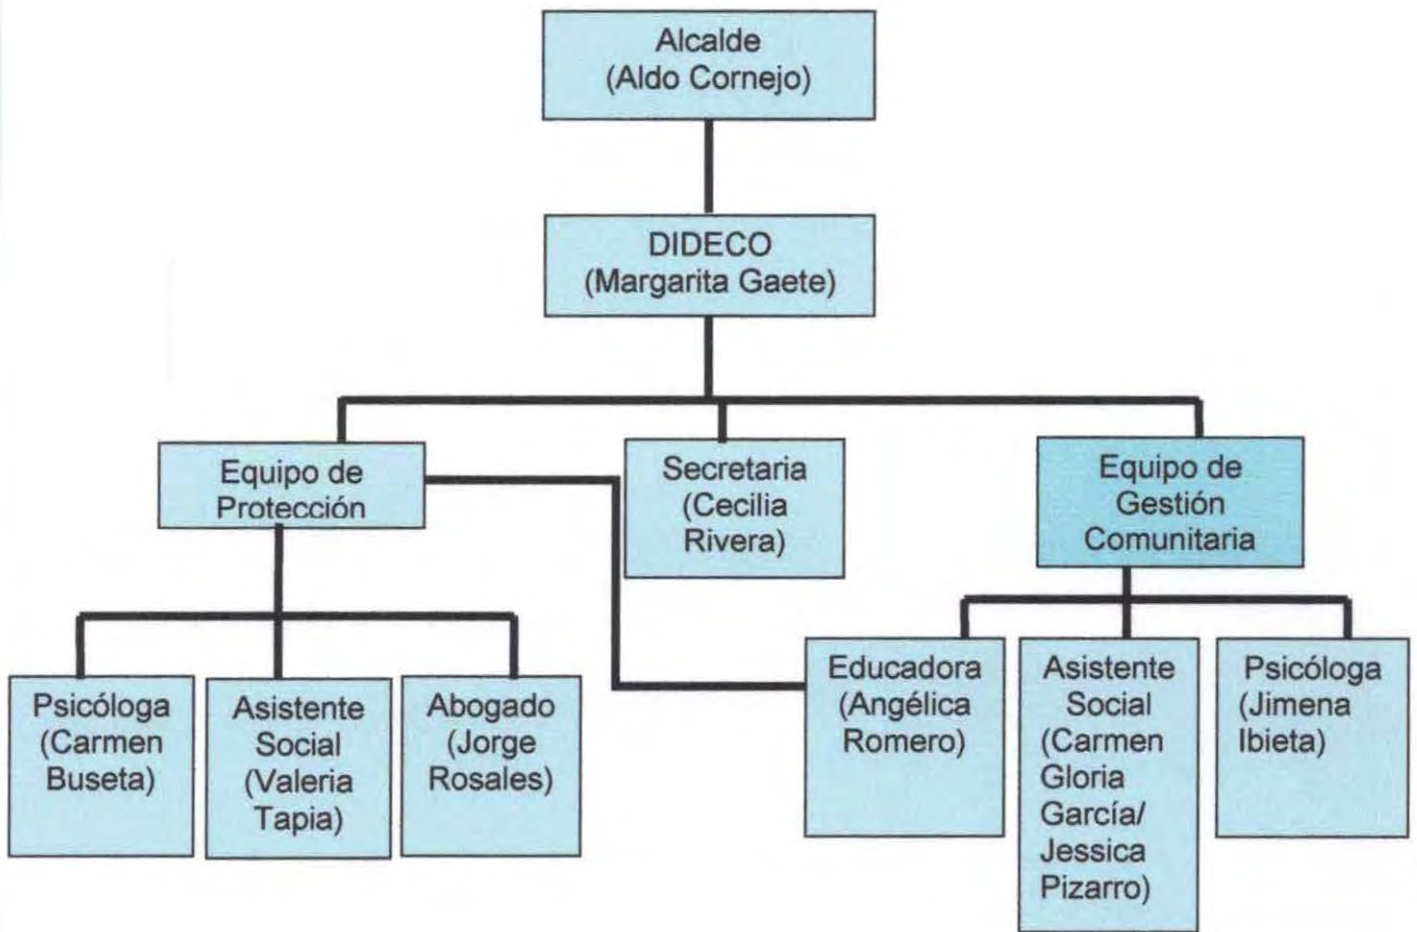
Alcalde (Aldo Cornejo)

DIDECO (Margarita Gaete)

Equipo de Protección

Secretaria (Cecilia Rivera)

Equipo de Gestión Comunitaria

Psicóloga (Carmen Buseta)

Asistente Social (Valeria Tapia)

Abogado (Jorge Rosales)

Educadora (Angélica Romero)

Asistente Social (Carmen Gloria García/ Jessica Pizarro)

Psicóloga (Jimena Ibieta)